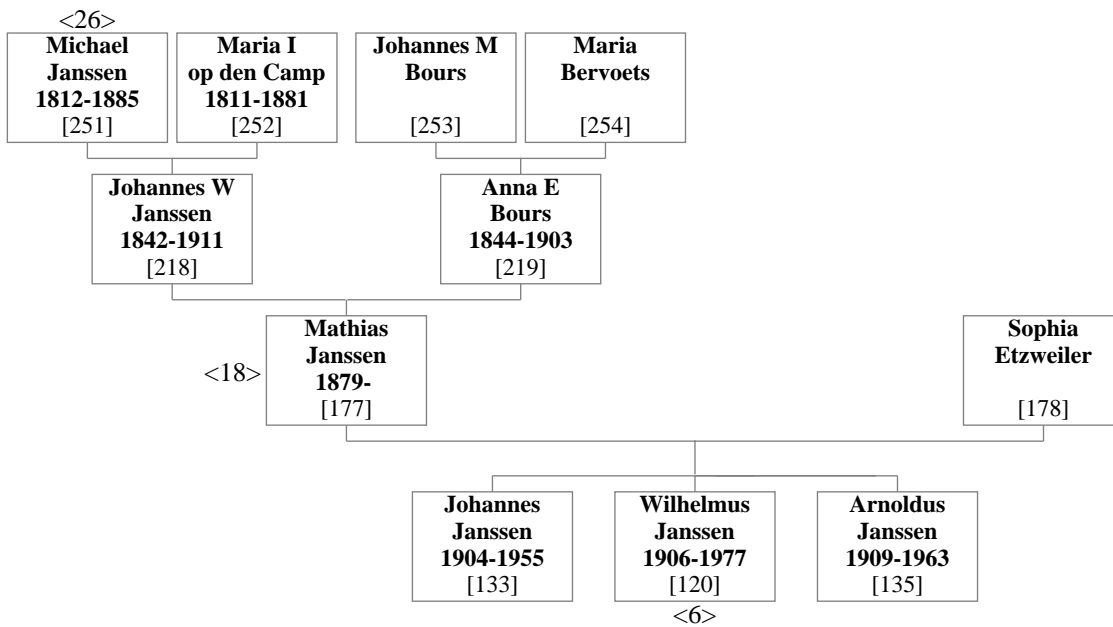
<26>

**Michael Janssen 1812-1885** [251]

**Maria I op den Camp 1811-1881** [252]

**Johannes M Bours** [253]

**Maria Bervoets** [254]

**Johannes W Janssen 1842-1911** [218]

**Anna E Bours 1844-1903** [219]

<18>

**Mathias Janssen 1879-** [177]

**Sophia Etzweiler** [178]

**Johannes Janssen 1904-1955** [133]

**Wilhelmus Janssen 1906-1977** [120]

<6>

**Arnoldus Janssen 1909-1963** [135]